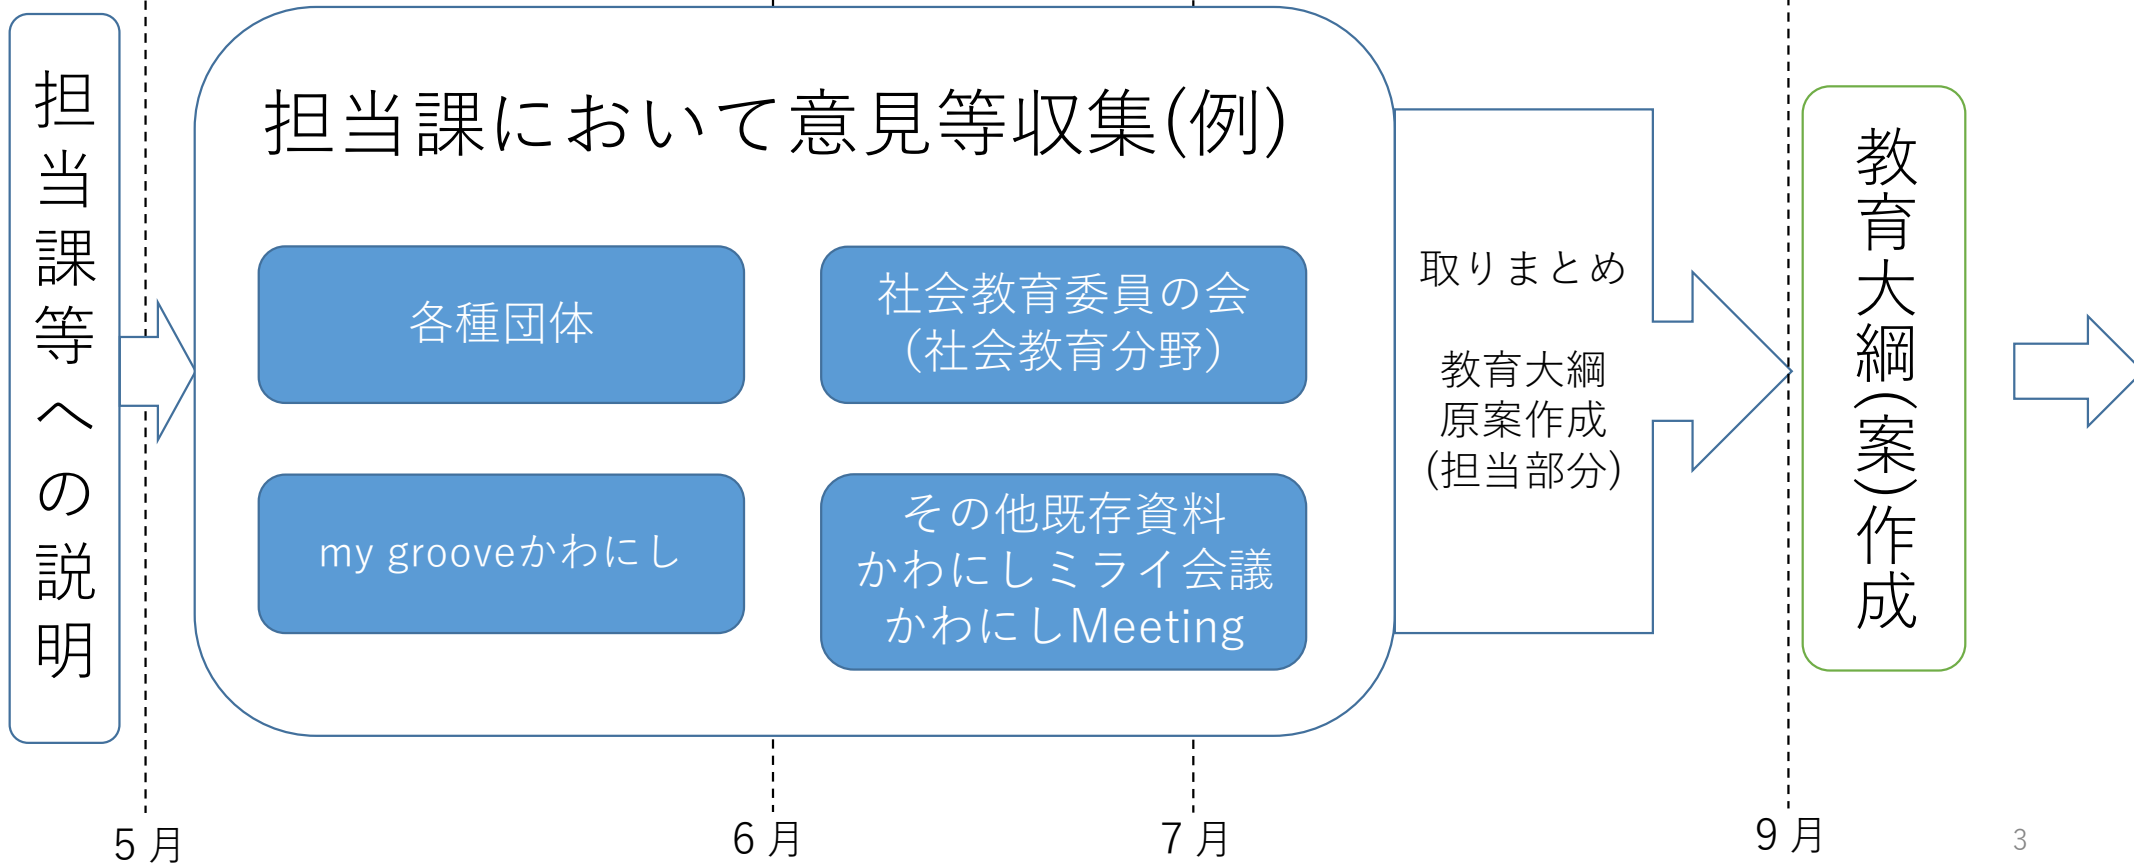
担当課等への説明

担当課において意見等収集(例)

各種団体

社会教育委員の会
(社会教育分野)

my grooveかわにし

その他既存資料
かわにしミライ会議
かわにしMeeting

取りまとめ

教育大綱
原案作成
(担当部分)

教育大綱(案)作成

5月

6月

7月

9月

3